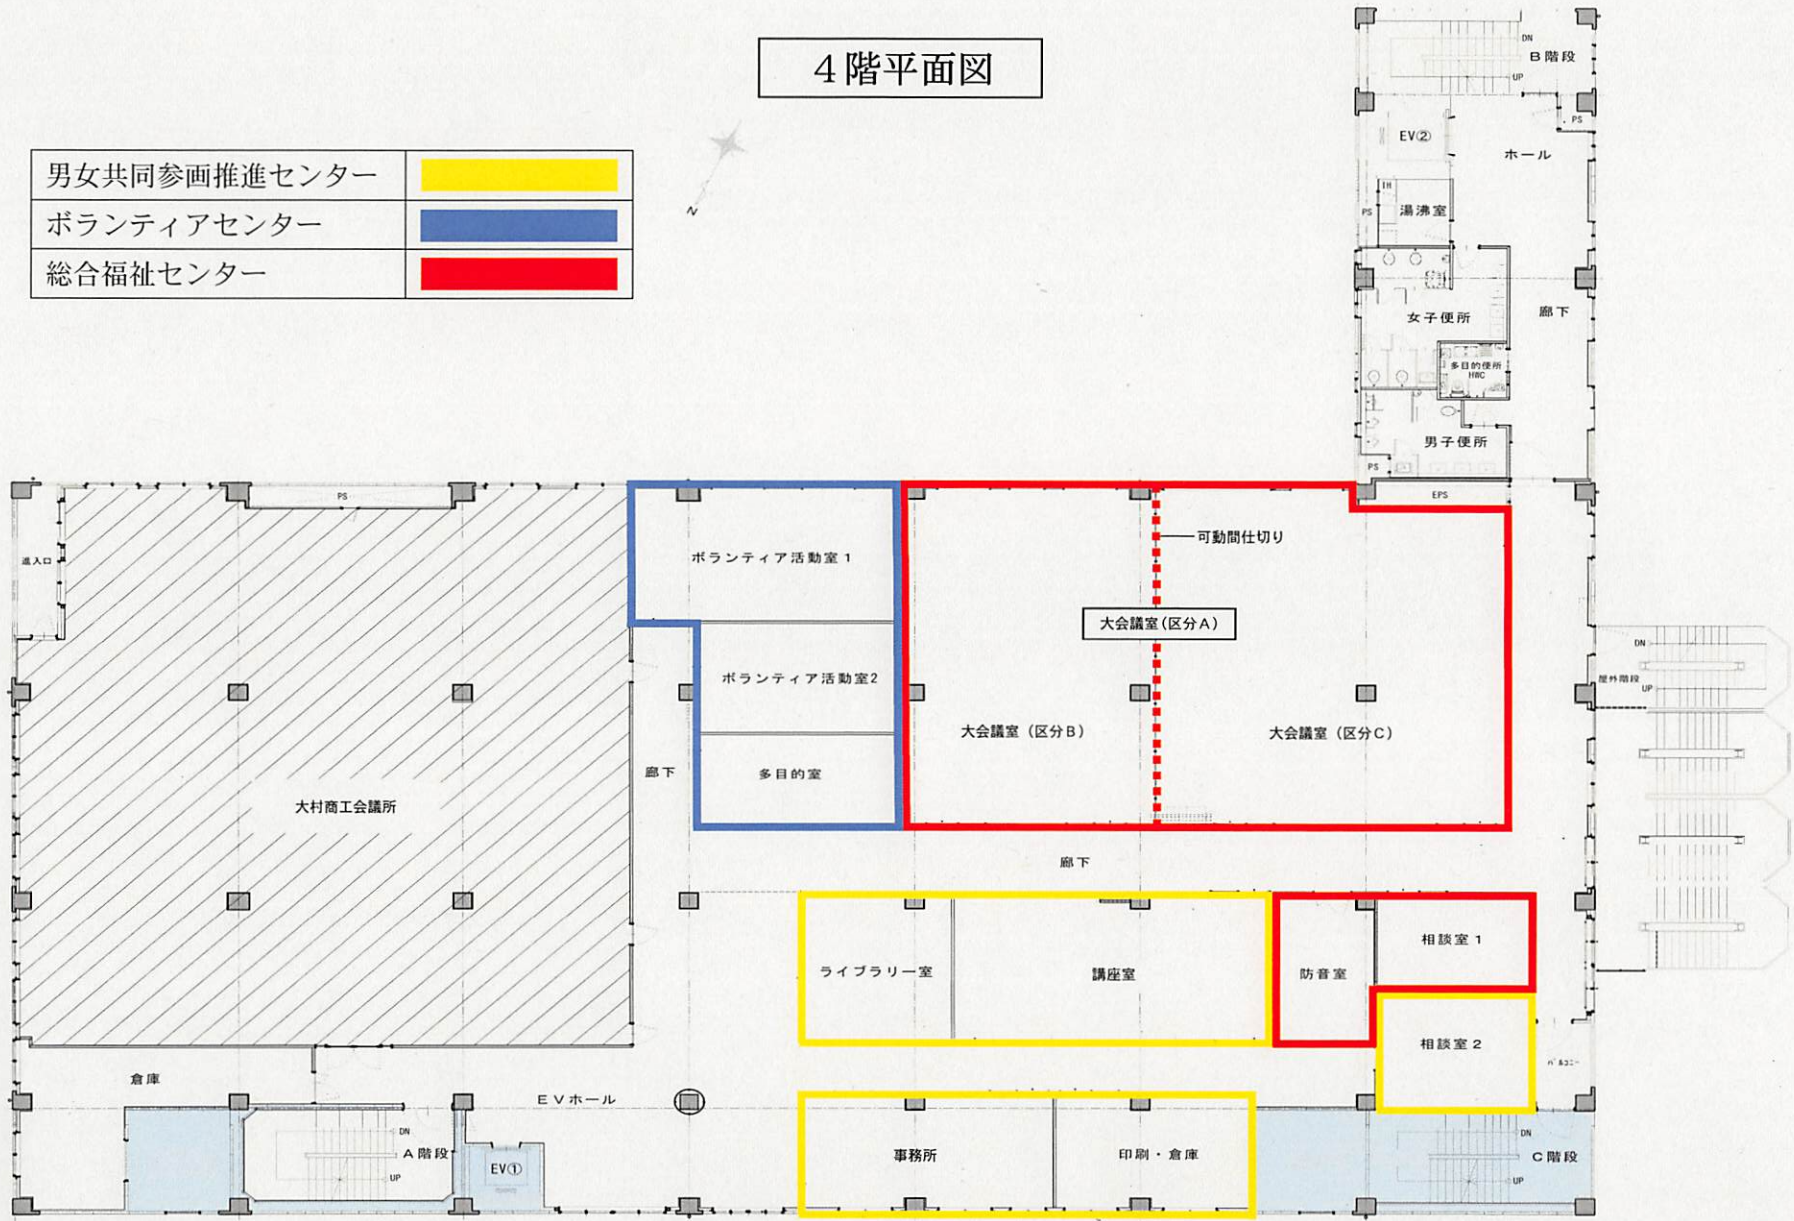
4階平面図

| 男女共同参画推進センター | |
|---|---|
| ボランティアセンター | |
| 総合福祉センター | |

N

DN
B階段
UP
PS
EV②
ホール
IH
PS
湯沸室
女子便所
廊下
多目的便所
HWC
男子便所
PS
EPS
PS
進入口
ボランティア活動室1
可動間仕切り
大会議室(区分A)
ボランティア活動室2
DN
屋外階段
UP
大会議室(区分B)
大会議室(区分C)
廊下
多目的室
大村商工会議所
廊下
ライブラリー室
講座室
防音室
相談室1
相談室2
バルコニー
倉庫
EVホール
DN
A階段
UP
EV①
事務所
印刷・倉庫
DN
C階段
UP